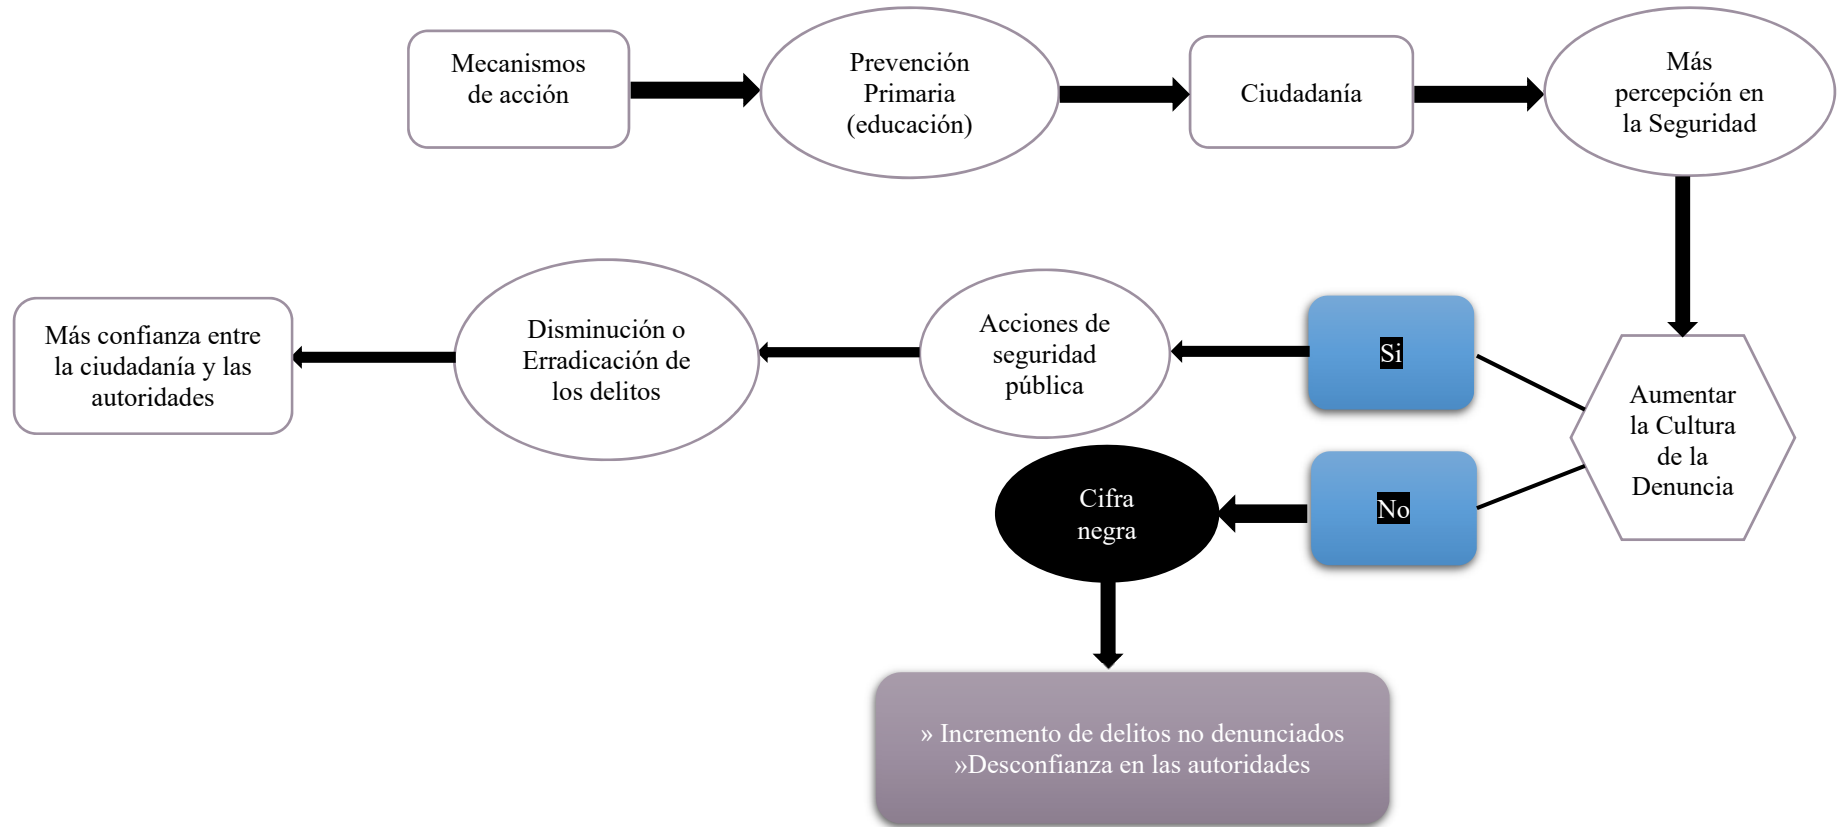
Mecanismos de acción

Prevención Primaria (educación)

Ciudadanía

Más percepción en la Seguridad

Aumentar la Cultura de la Denuncia

Si

Acciones de seguridad pública

Disminución o Erradicación de los delitos

Más confianza entre la ciudadanía y las autoridades

No

Cifra negra

» Incremento de delitos no denunciados
»Desconfianza en las autoridades